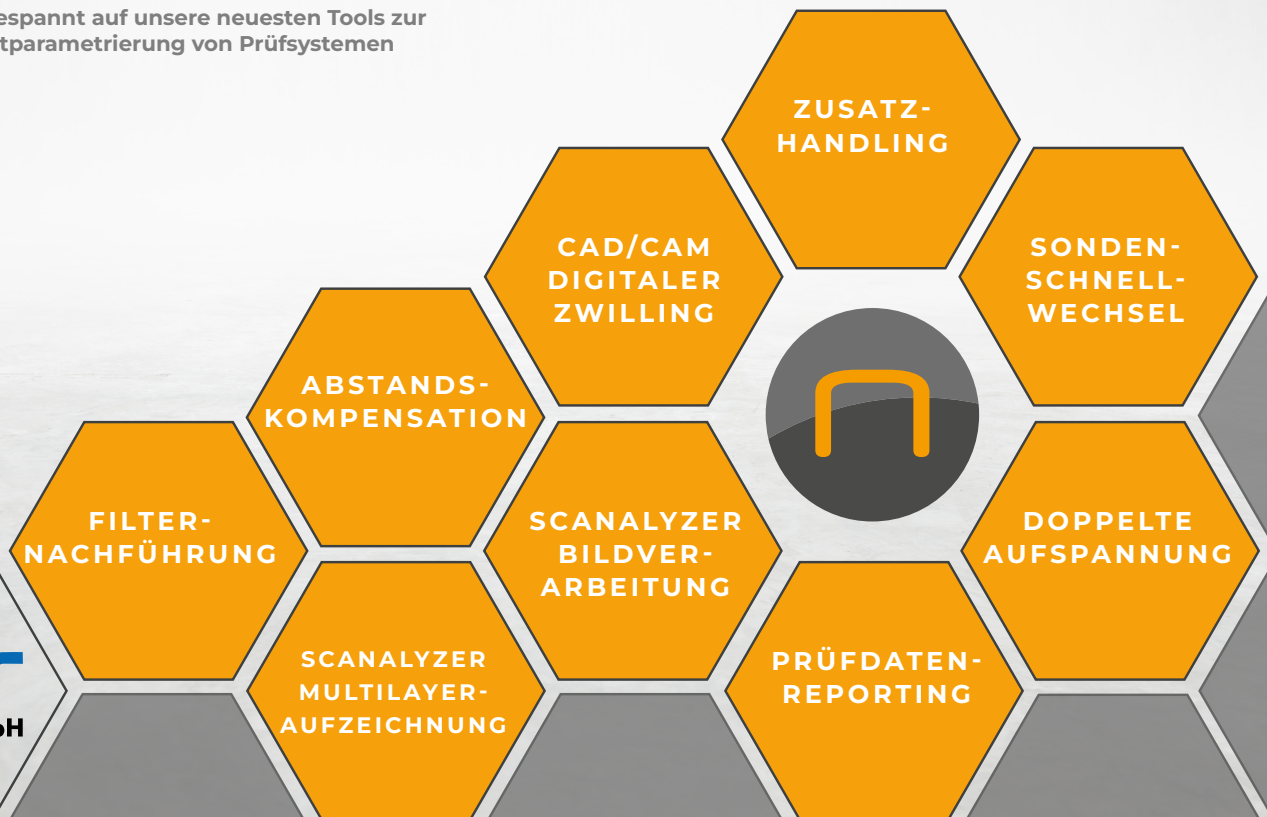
espannt auf unsere neuesten Tools zur
tparametrierung von Prüfsystemen

ZUSATZ-
HANDLING

CAD/CAM
DIGITALER
ZWILLING

SONDEN-
SCHNELL-
WECHSEL

ABSTANDS-
KOMPENSATION

FILTER-
NACHFÜHRUNG

SCANALYZER
BILDVER-
ARBEITUNG

DOPPELTE
AUFSPANNUNG

SCANALYZER
MULTILAYER-
AUFZEICHNUNG

PRÜFDATEN-
REPORTING

oH